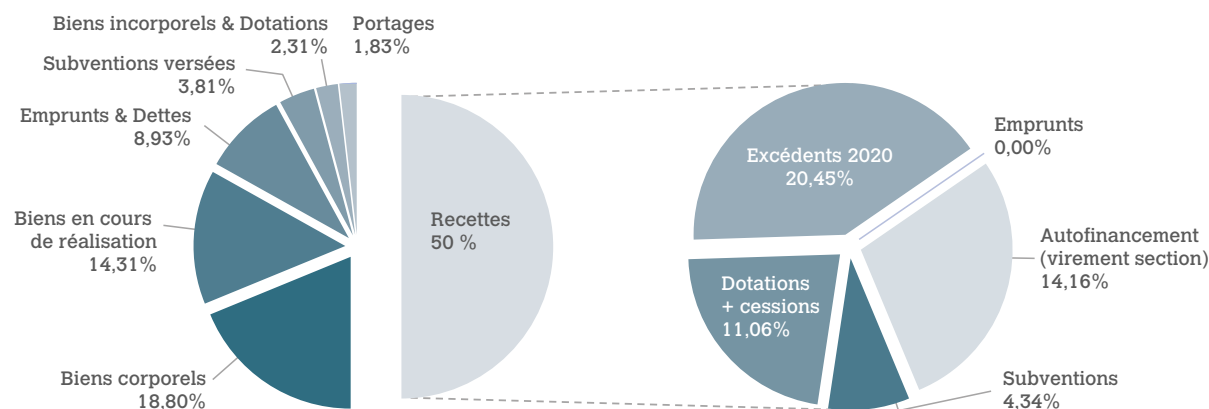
Biens incorporels & Dotations
2,31%

Portages
1,83%

Subventions versées
3,81%

Emprunts & Dettes
8,93%

Biens en cours de réalisation
14,31%

Biens corporels
18,80%

Recettes
50 %

Excédents 2020
20,45%

Emprunts
0,00%

Autofinancement (virement section)
14,16%

Dotations + cessions
11,06%

Subventions
4,34%